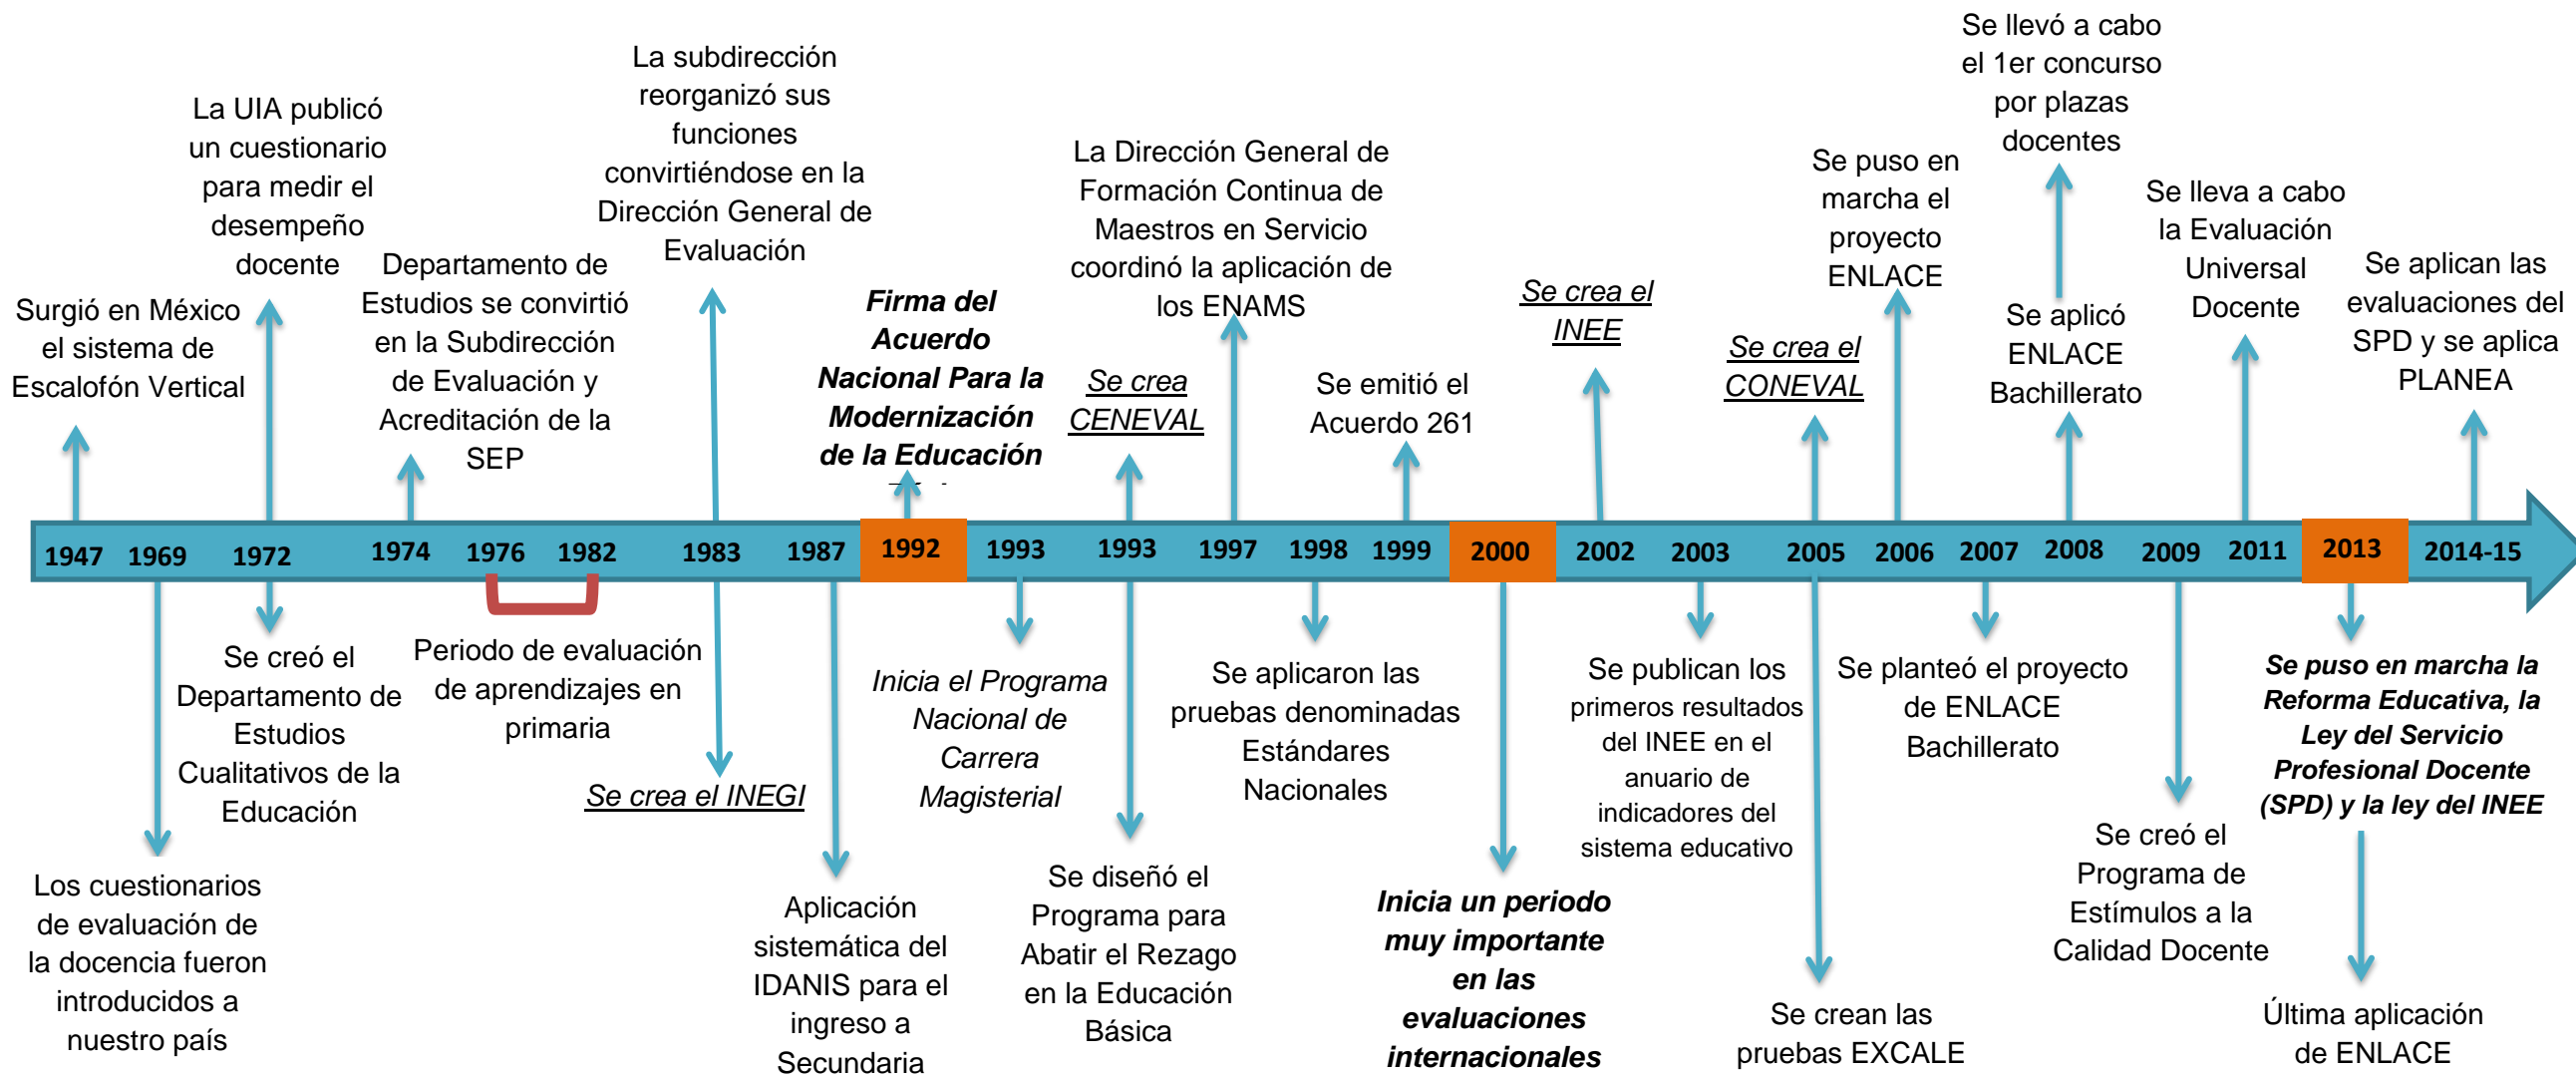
Surgió en México el sistema de Escalofón Vertical

La UIA publicó un cuestionario para medir el desempeño docente

Departamento de Estudios se convirtió en la Subdirección de Evaluación y Acreditación de la SEP

La subdirección reorganizó sus funciones convirtiéndose en la Dirección General de Evaluación

***Firma del Acuerdo Nacional Para la Modernización de la Educación***

*Se crea CENEVAL*

La Dirección General de Formación Continua de Maestros en Servicio coordinó la aplicación de los ENAMS

Se emitió el Acuerdo 261

*Se crea el INEE*

*Se crea el CONEVAL*

Se puso en marcha el proyecto ENLACE

Se llevó a cabo el 1er concurso por plazas docentes

Se aplicó ENLACE Bachillerato

Se lleva a cabo la Evaluación Universal Docente

Se aplican las evaluaciones del SPD y se aplica PLANEA

1947 1969 1972 1974 1976 1982 1983 1987 1992 1993 1993 1997 1998 1999 2000 2002 2003 2005 2006 2007 2008 2009 2011 2013 2014-15

Los cuestionarios de evaluación de la docencia fueron introducidos a nuestro país

Se creó el Departamento de Estudios Cualitativos de la Educación

Periodo de evaluación de aprendizajes en primaria

*Se crea el INEGI*

Aplicación sistemática del IDANIS para el ingreso a Secundaria

*Inicia el Programa Nacional de Carrera Magisterial*

Se diseñó el Programa para Abatir el Rezago en la Educación Básica

Se aplicaron las pruebas denominadas Estándares Nacionales

***Inicia un periodo muy importante en las evaluaciones internacionales***

Se publican los primeros resultados del INEE en el anuario de indicadores del sistema educativo

Se crean las pruebas EXCALE

Se planteó el proyecto de ENLACE Bachillerato

Se creó el Programa de Estímulos a la Calidad Docente

***Se puso en marcha la Reforma Educativa, la Ley del Servicio Profesional Docente (SPD) y la ley del INEE***

Última aplicación de ENLACE